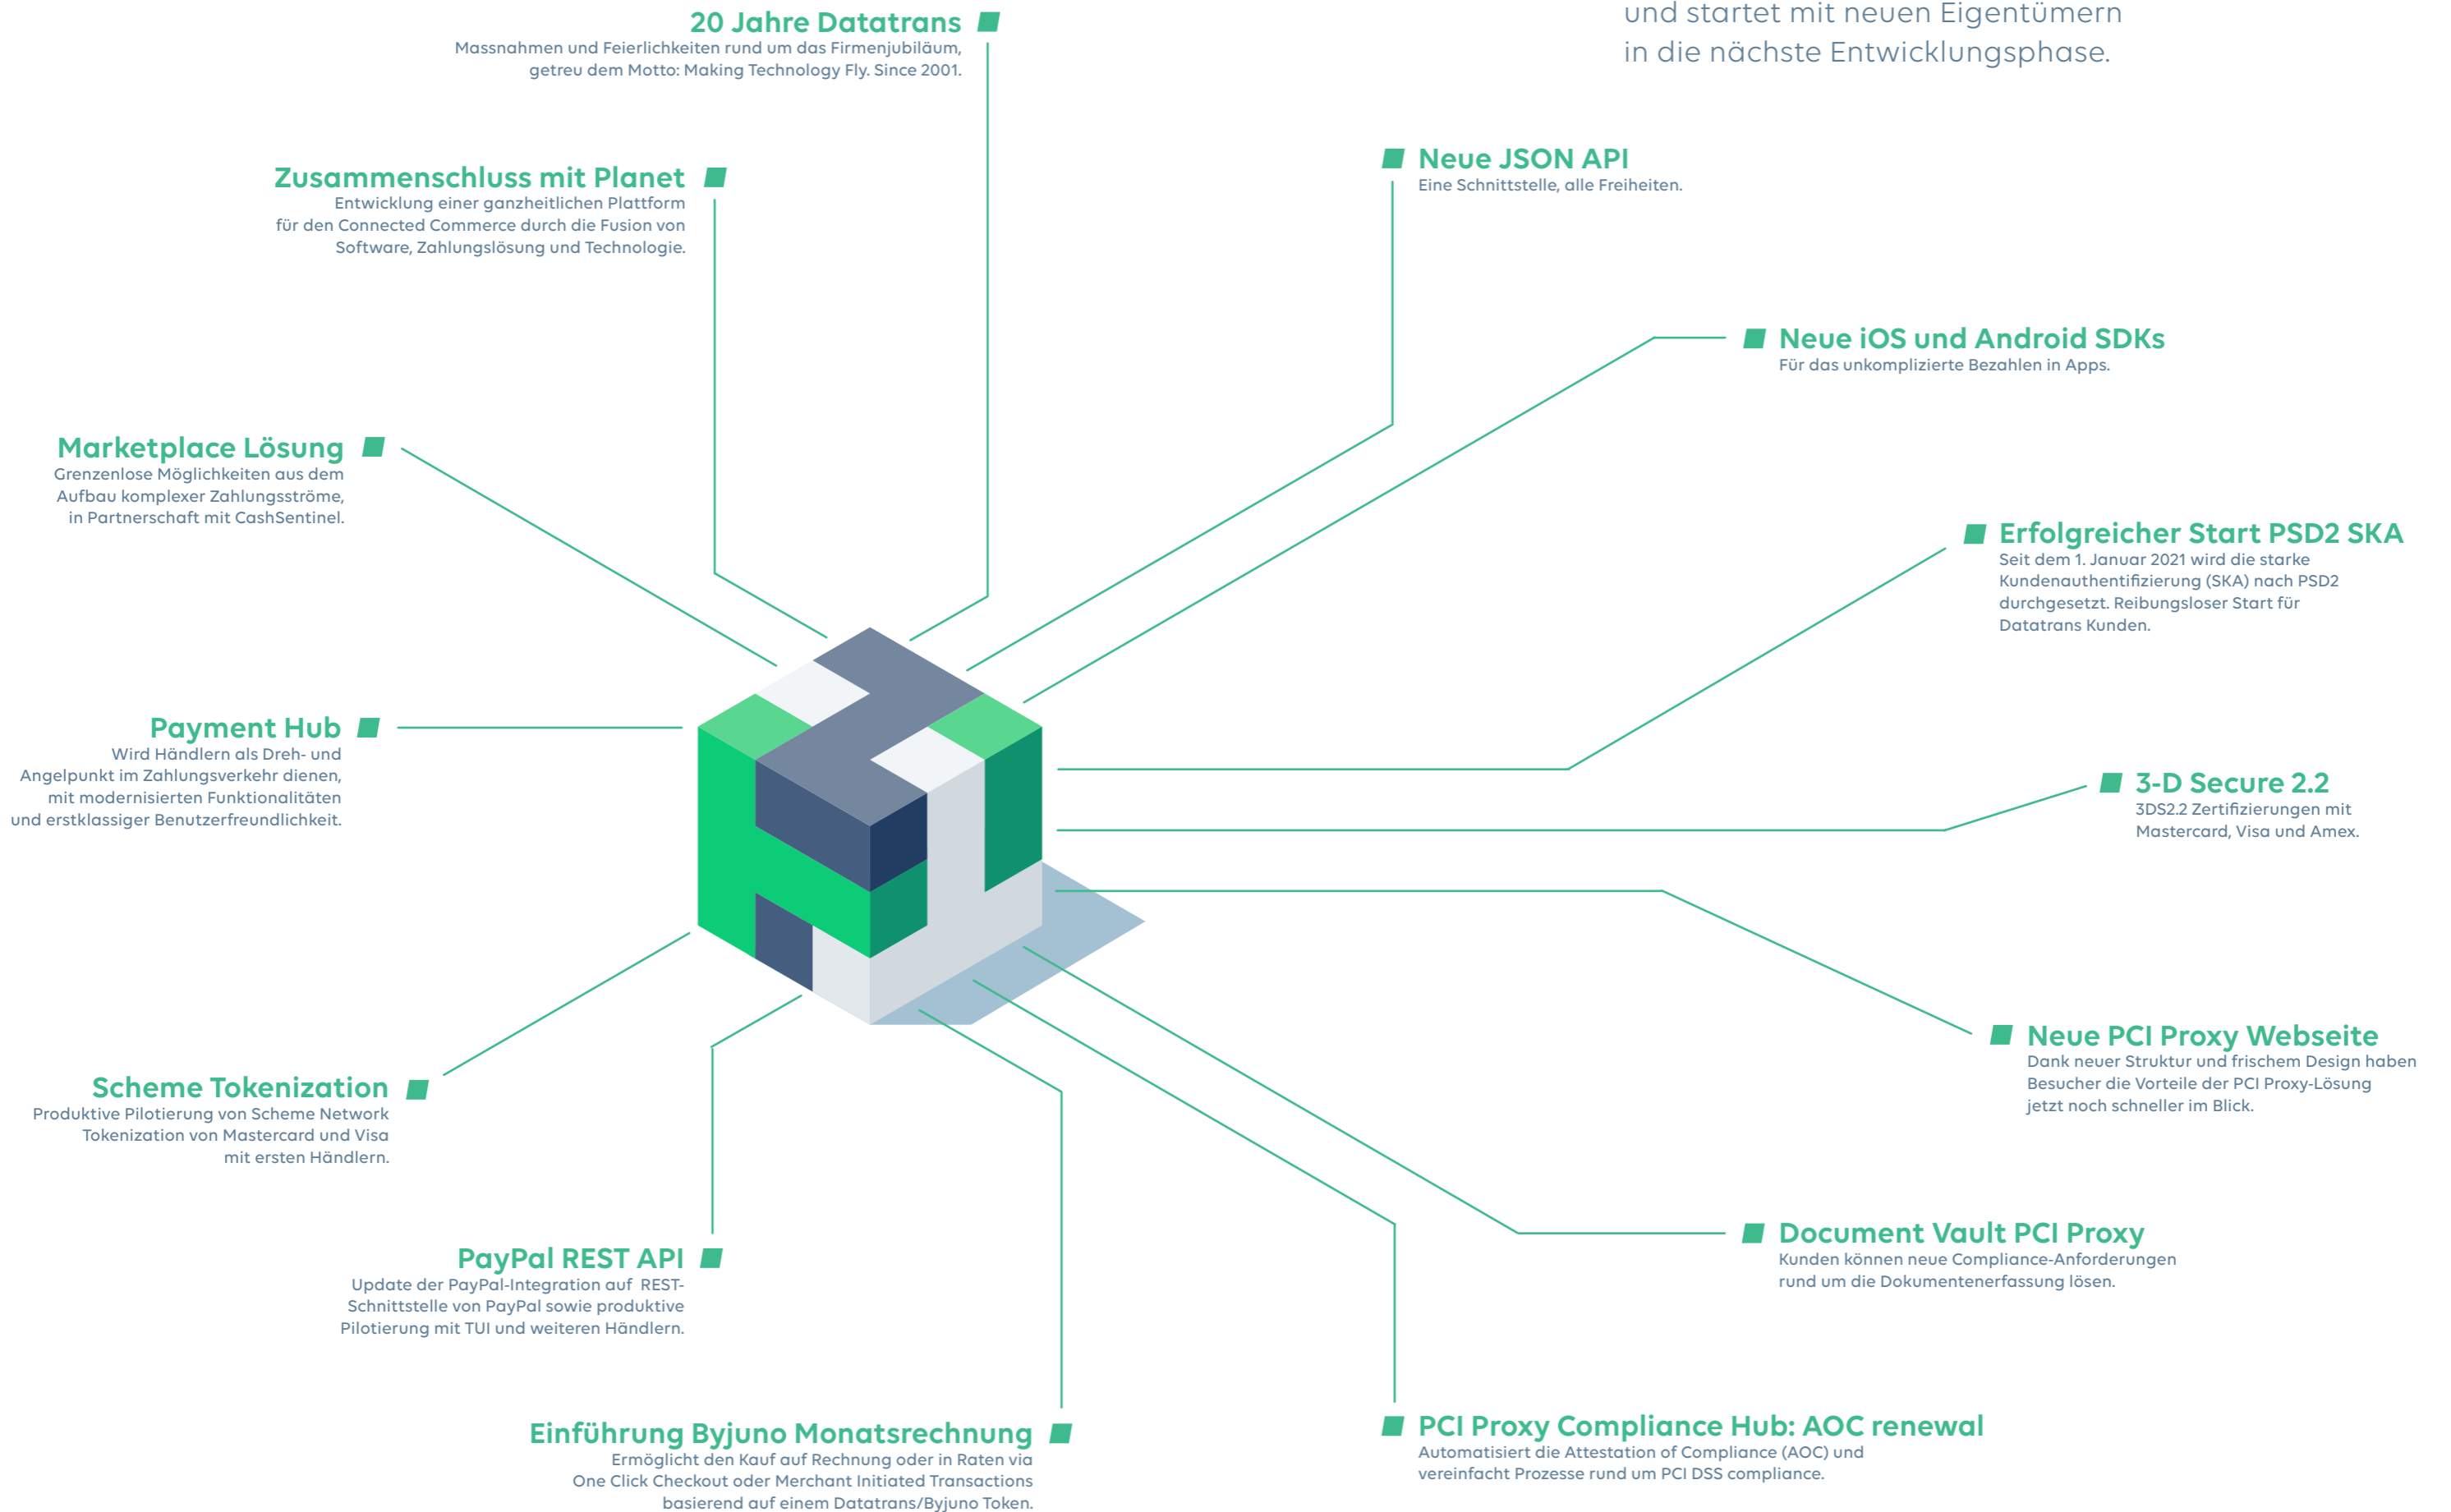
und startet mit neuen Eigentümern in die nächste Entwicklungsphase.

20 Jahre Datatrans
Massnahmen und Feierlichkeiten rund um das Firmenjubiläum, getreu dem Motto: Making Technology Fly. Since 2001.

Zusammenschluss mit Planet
Entwicklung einer ganzheitlichen Plattform für den Connected Commerce durch die Fusion von Software, Zahlungslösung und Technologie.

Neue JSON API
Eine Schnittstelle, alle Freiheiten.

Neue iOS und Android SDKs
Für das unkomplizierte Bezahlen in Apps.

Marketplace Lösung
Grenzenlose Möglichkeiten aus dem Aufbau komplexer Zahlungsströme, in Partnerschaft mit CashSentinel.

Erfolgreicher Start PSD2 SKA
Seit dem 1. Januar 2021 wird die starke Kundenauthentifizierung (SKA) nach PSD2 durchgesetzt. Reibungsloser Start für Datatrans Kunden.

Payment Hub
Wird Händlern als Dreh- und Angelpunkt im Zahlungsverkehr dienen, mit modernisierten Funktionalitäten und erstklassiger Benutzerfreundlichkeit.

3-D Secure 2.2
3DS2.2 Zertifizierungen mit Mastercard, Visa und Amex.

Neue PCI Proxy Webseite
Dank neuer Struktur und frischem Design haben Besucher die Vorteile der PCI Proxy-Lösung jetzt noch schneller im Blick.

Scheme Tokenization
Produktive Pilotierung von Scheme Network Tokenization von Mastercard und Visa mit ersten Händlern.

Document Vault PCI Proxy
Kunden können neue Compliance-Anforderungen rund um die Dokumentenerfassung lösen.

PayPal REST API
Update der PayPal-Integration auf REST-Schnittstelle von PayPal sowie produktive Pilotierung mit TUI und weiteren Händlern.

Einführung Byjuno Monatsrechnung
Ermöglicht den Kauf auf Rechnung oder in Raten via One Click Checkout oder Merchant Initiated Transactions basierend auf einem Datatrans/Byjuno Token.

PCI Proxy Compliance Hub: AOC renewal
Automatisiert die Attestation of Compliance (AOC) und vereinfacht Prozesse rund um PCI DSS compliance.